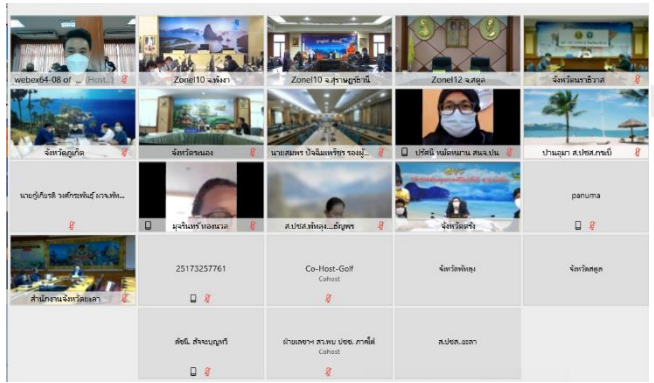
webex64-08 of... (Host...

Zone10 จ.พังงา

Zone10 จ.สุราษฎร์ธานี

Zone12 จ.สตูล

จังหวัดนราธิวาส

จังหวัดภูเก็ต

จังหวัดระนอง

นายสมพร ปัจฉิมเพชร รองผู้...

ปรัชนี หนักหนาน สนจ.ปน

ปานอุมา ส.ปชส.กระบี่

นายภูเกียรติ วงศ์กระพันธ์ อวจ.พัท...

มุจรินทร์ ทองนวล

ส.ปชส.พัทลุง...ธัญพร

จังหวัดตรัง

panuma

สำนักงานจังหวัดยะลา

25173257761

Co-Host-Golf
Cohost

จังหวัดพัทลุง

จังหวัดสตูล

สัชนี สัจจบุญศรี

ฝ่ายเลขาฯ สภ.พบ. ปชช. ภาคใต้
Cohost

ส.ปชส.ยะลา